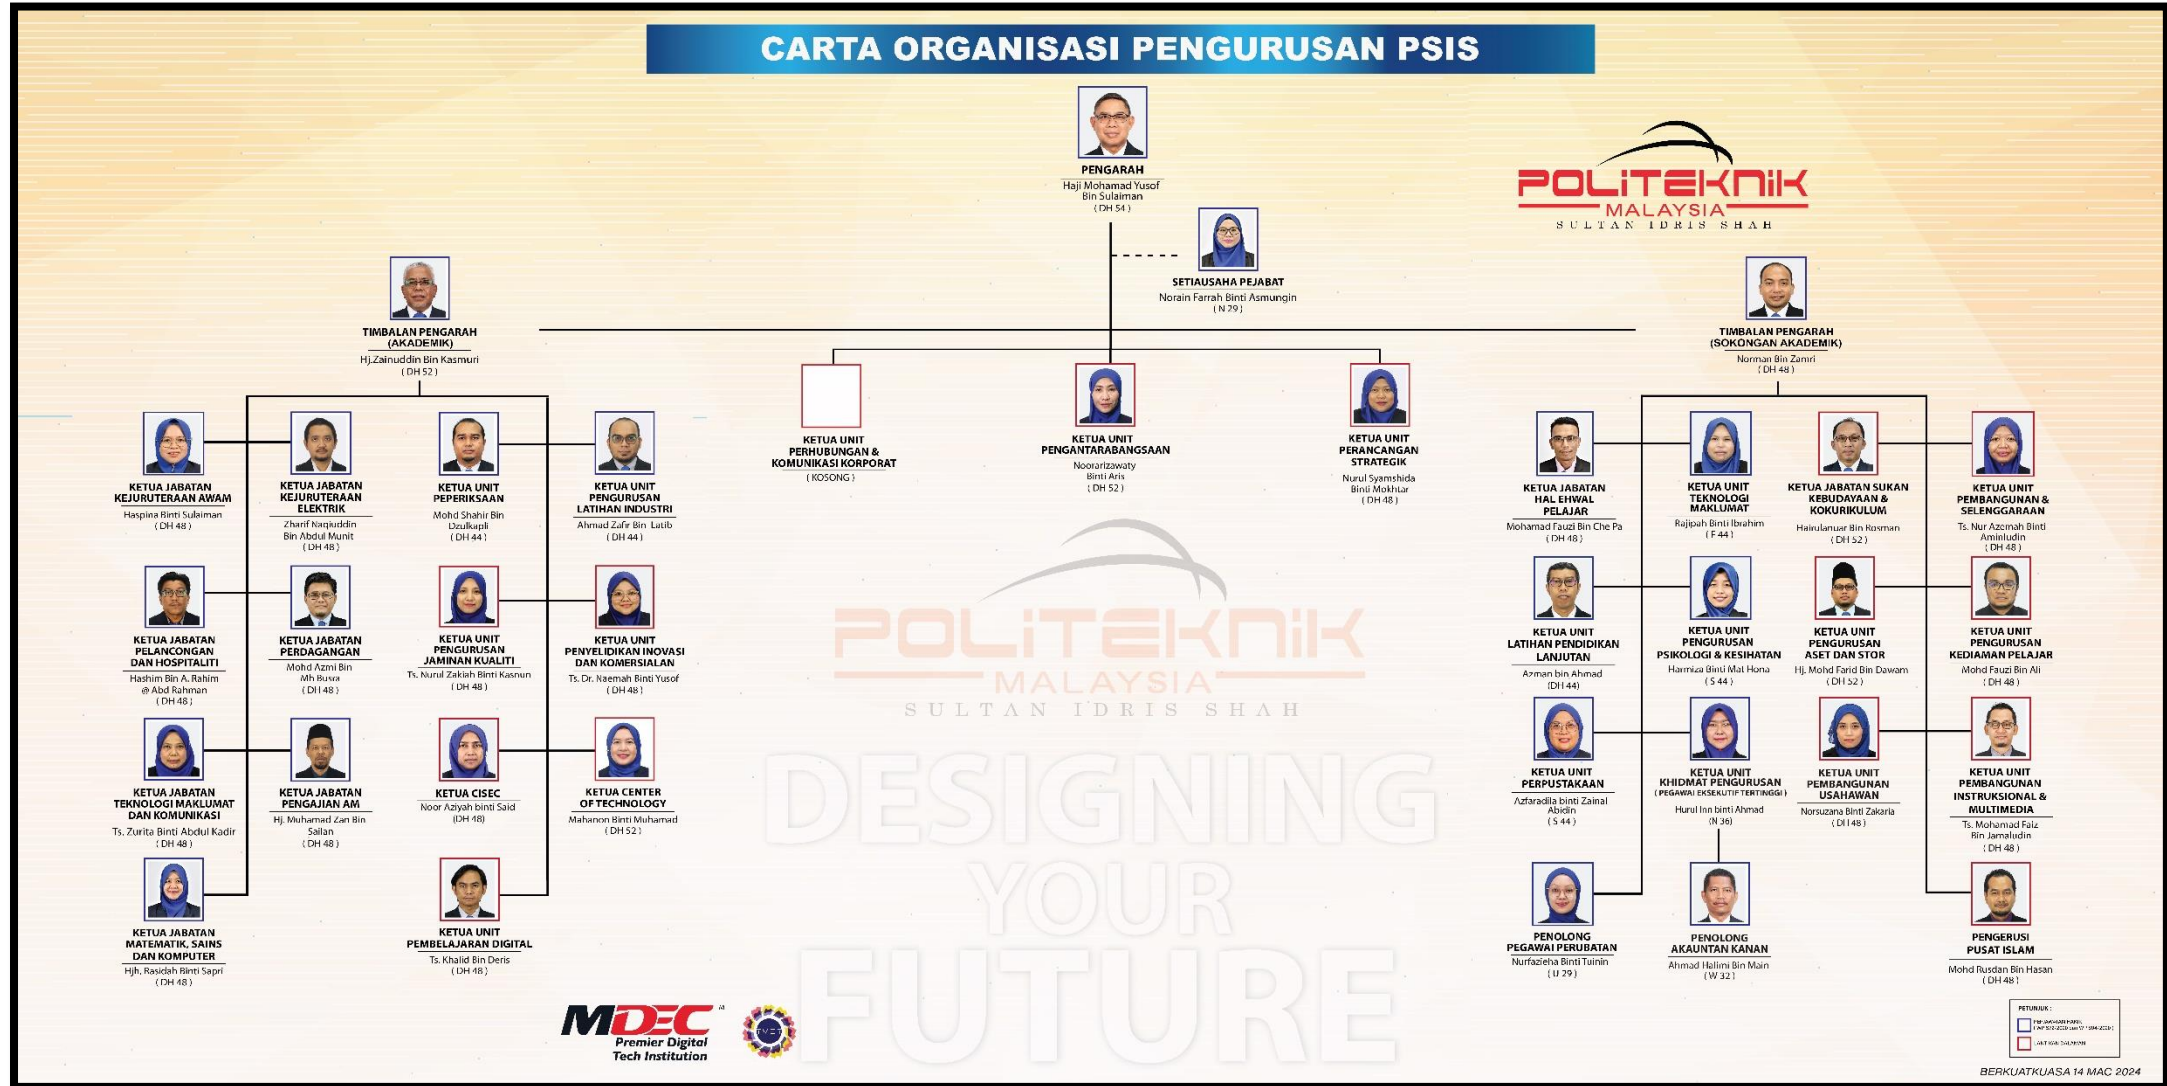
CARTA ORGANISASI PENGURUSAN PSIS

PENGARAH
Haji Mohamad Yusof Bin Sulaiman
( DH 54 )

SETIAUSAHA PEJABAT
Norain Farrah Binti Asmungin
( N 29 )

POLITEKNIK MALAYSIA
SULTAN IDRIS SHAH

TIMBALAN PENGARAH (AKADEMIK)
Hj.Zainuddin Bin Kasmuri
( DH 52 )

TIMBALAN PENGARAH (SOKONGAN AKADEMIK)
Norman Bin Zamri
( DH 48 )

KETUA UNIT PERHUBUNGAN & KOMUNIKASI KORPORAT
( KOSONG )

KETUA UNIT PENGANTARABANGSAAN
Noorarizawaty Binti Aris
( DH 52 )

KETUA UNIT PERANCANGAN STRATEGIK
Nurul Syamshida Binti Mokhtar
( DH 48 )

KETUA JABATAN KEJURUTERAAN AWAM
Haspina Binti Sulaiman
( DH 48 )

KETUA JABATAN KEJURUTERAAN ELEKTRIK
Zharif Naqiuddin Bin Abdul Munit
( DH 48 )

KETUA UNIT PEPERIKSAAN
Mohd Shahir Bin Dzulkapli
( DH 44 )

KETUA UNIT PENGURUSAN LATIHAN INDUSTRI
Ahmad Zafir Bin Latib
( DH 44 )

KETUA JABATAN PELANCONGAN DAN HOSPITALITI
Hashim Bin A. Rahim @ Abd Rahman
( DH 48 )

KETUA JABATAN PERDAGANGAN
Mohd Azmi Bin Mh Busra
( DH 48 )

KETUA UNIT PENGURUSAN JAMINAN KUALITI
Ts. Nurul Zakiah Binti Kasnun
( DH 48 )

KETUA UNIT PENYELIDIKAN INOVASI DAN KOMERSIALAN
Ts. Dr. Naemah Binti Yusof
( DH 48 )

KETUA JABATAN TEKNOLOGI MAKLUMAT DAN KOMUNIKASI
Ts. Zurita Binti Abdul Kadir
( DH 48 )

KETUA JABATAN PENGAJIAN AM
Hj. Muhamad Zan Bin Sailan
( DH 48 )

KETUA CISEC
Noor Aziyah binti Said
(DH 48)

KETUA CENTER OF TECHNOLOGY
Mahanon Binti Muhamad
( DH 52 )

KETUA JABATAN MATEMATIK, SAINS DAN KOMPUTER
Hjh. Rasidah Binti Sapri
( DH 48 )

KETUA UNIT PEMBELAJARAN DIGITAL
Ts. Khalid Bin Deris
( DH 48 )

KETUA JABATAN HAL EHWAL PELAJAR
Mohamad Fauzi Bin Che Pa
( DH 48 )

KETUA UNIT TEKNOLOGI MAKLUMAT
Rajipah Binti Ibrahim
( F 44 )

KETUA JABATAN SUKAN KEBUDAYAAN & KOKURIKULUM
Hairulanuar Bin Rosman
( DH 52 )

KETUA UNIT PEMBANGUNAN & SELENGGARAAN
Ts. Nur Azemah Binti Aminludin
( DH 48 )

KETUA UNIT LATIHAN PENDIDIKAN LANJUTAN
Azman bin Ahmad
(DH 44)

KETUA UNIT PENGURUSAN PSIKOLOGI & KESIHATAN
Harmiza Binti Mat Hona
( S 44 )

KETUA UNIT PENGURUSAN ASET DAN STOR
Hj. Mohd Farid Bin Dawam
( DH 52 )

KETUA UNIT PENGURUSAN KEDIAMAN PELAJAR
Mohd Fauzi Bin Ali
( DH 48 )

KETUA UNIT PERPUSTAKAAN
Azfaradila binti Zainal Abidin
( S 44 )

KETUA UNIT KHIDMAT PENGURUSAN
( PEGAWAI EKSEKUTIF TERTINGGI )
Hurul Inn binti Ahmad
(N 36)

KETUA UNIT PEMBANGUNAN USAHAWAN
Norsuzana Binti Zakaria
( DH 48 )

KETUA UNIT PEMBANGUNAN INSTRUKSIONAL & MULTIMEDIA
Ts. Mohamad Faiz Bin Jamaludin
( DH 48 )

PENOLONG PEGAWAI PERUBATAN
Nurfazieha Binti Tuinin
( U 29 )

PENOLONG AKAUNTAN KANAN
Ahmad Hallimi Bin Main
( W 32 )

PENGERUSI PUSAT ISLAM
Mohd Rusdan Bin Hasan
( DH 48 )

POLITEKNIK MALAYSIA
SULTAN IDRIS SHAH
DESIGNING YOUR FUTURE

MDEC Premier Digital Tech Institution

PETUNJUK :
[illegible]
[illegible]

BERKUATKUASA 14 MAC 2024